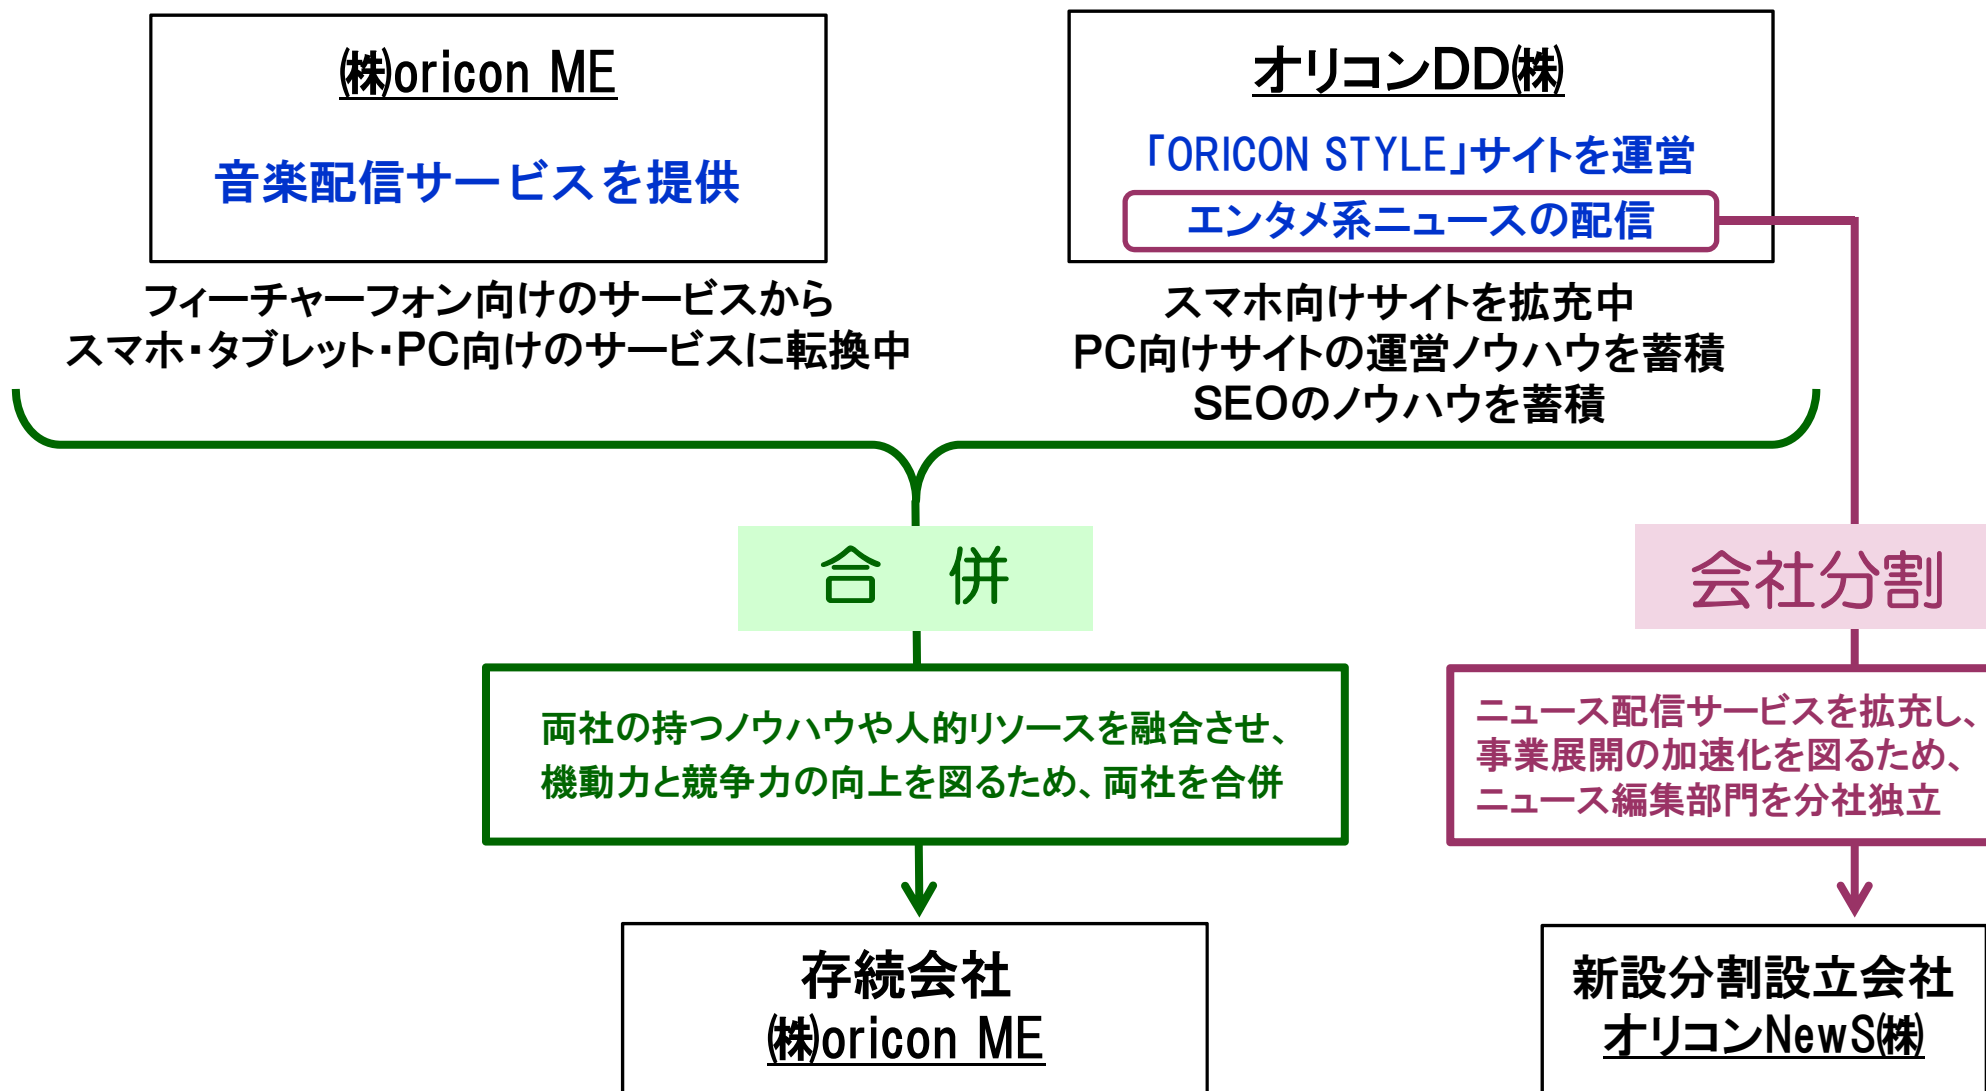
㈱oricon ME

音楽配信サービスを提供

フィーチャーフォン向けのサービスから
スマホ・タブレット・PC向けのサービスに転換中

オリコンDD㈱

「ORICON STYLE」サイトを運営

エンタメ系ニュースの配信

スマホ向けサイトを拡充中
PC向けサイトの運営ノウハウを蓄積
SEOのノウハウを蓄積

合　併

会社分割

両社の持つノウハウや人的リソースを融合させ、
機動力と競争力の向上を図るため、両社を合併

ニュース配信サービスを拡充し、
事業展開の加速化を図るため、
ニュース編集部門を分社独立

存続会社
㈱oricon ME

新設分割設立会社
オリコンNewS㈱